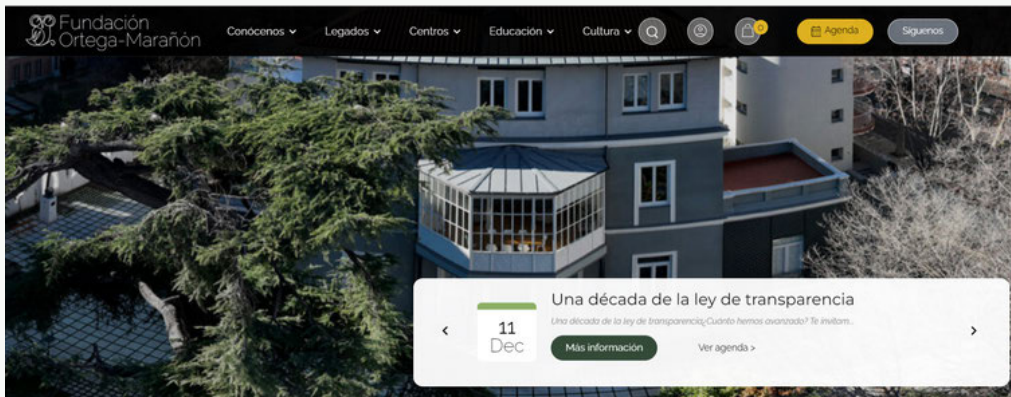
Fundación Ortega-Marañón

Conócenos ⌄ Legados ⌄ Centros ⌄ Educación ⌄ Cultura ⌄

0

Agenda

Síguenos

Una década de la ley de transparencia

Una década de la ley de transparencia¿Cuánto hemos avanzado? Te invitam...

11 Dec

Más información

Ver agenda >

‹

›